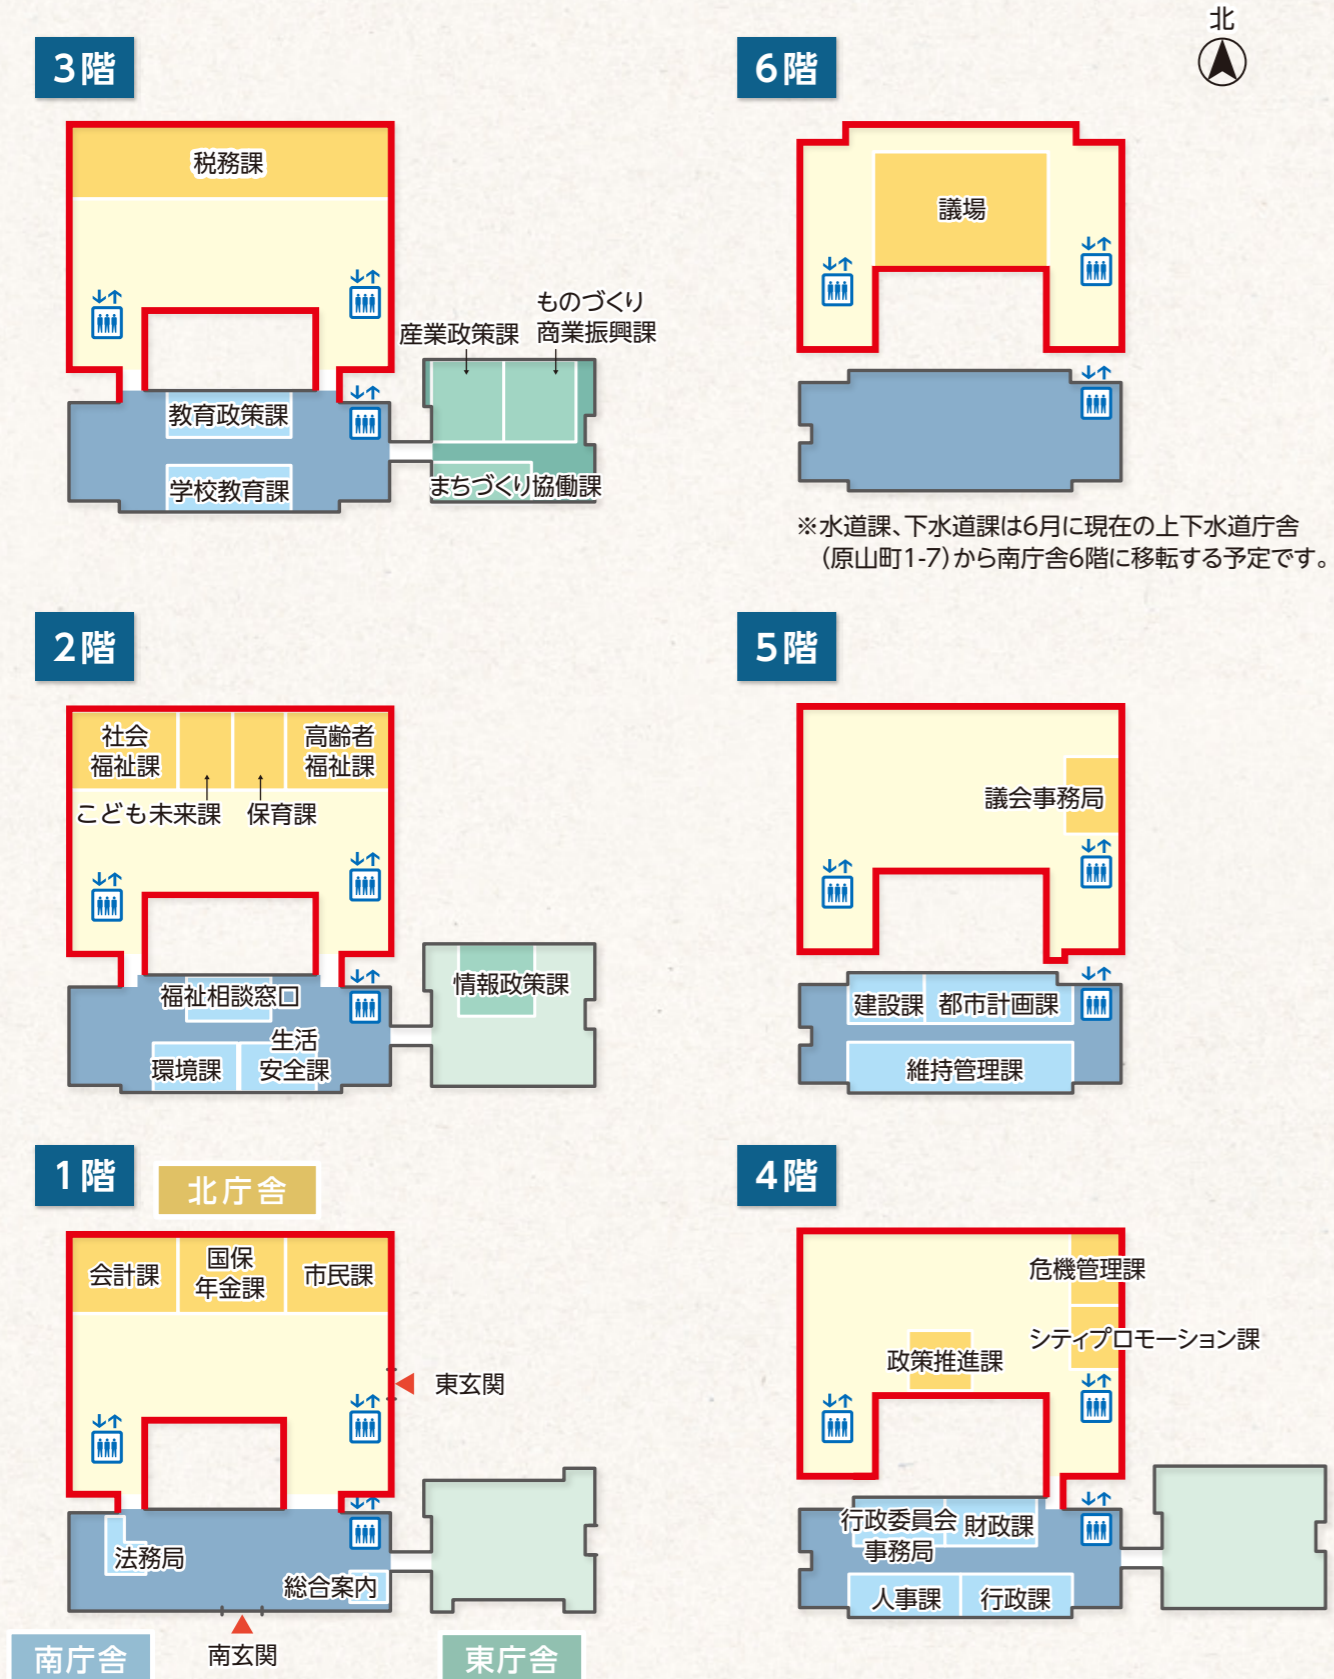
3階

税務課

ものづくり
産業政策課　商業振興課

教育政策課

学校教育課

まちづくり協働課

6階

北

議場

※水道課、下水道課は6月に現在の上下水道庁舎（原山町1-7）から南庁舎6階に移転する予定です。

2階

社会福祉課

高齢者福祉課

こども未来課　保育課

福祉相談窓口

情報政策課

生活安全課

環境課

5階

議会事務局

建設課　都市計画課

維持管理課

1階

北庁舎

会計課

国保年金課

市民課

東玄関

法務局

総合案内

南玄関

南庁舎

東庁舎

4階

危機管理課

シティプロモーション課

政策推進課

行政委員会事務局

財政課

人事課

行政課